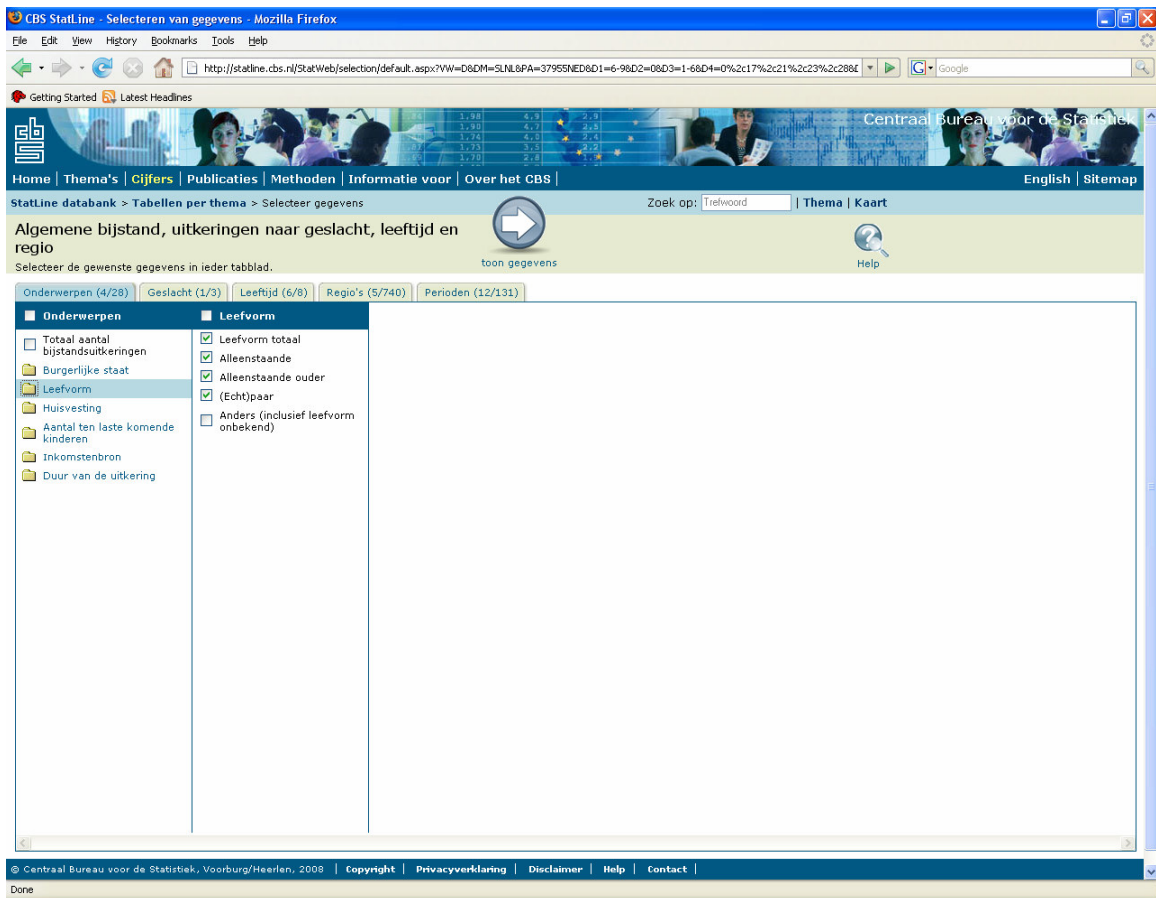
CBS StatLine - Selecteren van gegevens - Mozilla Firefox

File Edit View History Bookmarks Tools Help

http://statline.cbs.nl/StatWeb/selection/default.aspx?VW=D&DM=SLNL&PA=37955NED&D1=6-9&D2=0&D3=1-6&D4=0%2c17%2c21%2c23%2c28&

Google

Getting Started Latest Headlines

Centraal Bureau voor de Statistiek

1,98 1,90 1,74 1,73 1,70
4,9 4,7 4,5 3,5 2,8
2,9 2,5 2,4 2,2

Home | Thema's | Cijfers | Publicaties | Methoden | Informatie voor | Over het CBS |

English | Sitemap

StatLine databank > Tabellen per thema > Selecteer gegevens

Zoek op: Trefwoord | Thema | Kaart

Algemene bijstand, uitkeringen naar geslacht, leeftijd en regio

Selecteer de gewenste gegevens in ieder tabblad.

toon gegevens

Help

Onderwerpen (4/28) | Geslacht (1/3) | Leeftijd (6/8) | Regio's (5/740) | Perioden (12/131)

Onderwerpen

Totaal aantal bijstandsuitkeringen
Burgerlijke staat
Leefvorm
Huisvesting
Aantal ten laste komende kinderen
Inkomstenbron
Duur van de uitkering

Leefvorm

Leefvorm totaal
Alleenstaande
Alleenstaande ouder
(Echt)paar
Anders (inclusief leefvorm onbekend)

© Centraal Bureau voor de Statistiek, Voorburg/Heerlen, 2008 | Copyright | Privacyverklaring | Disclaimer | Help | Contact |

Done